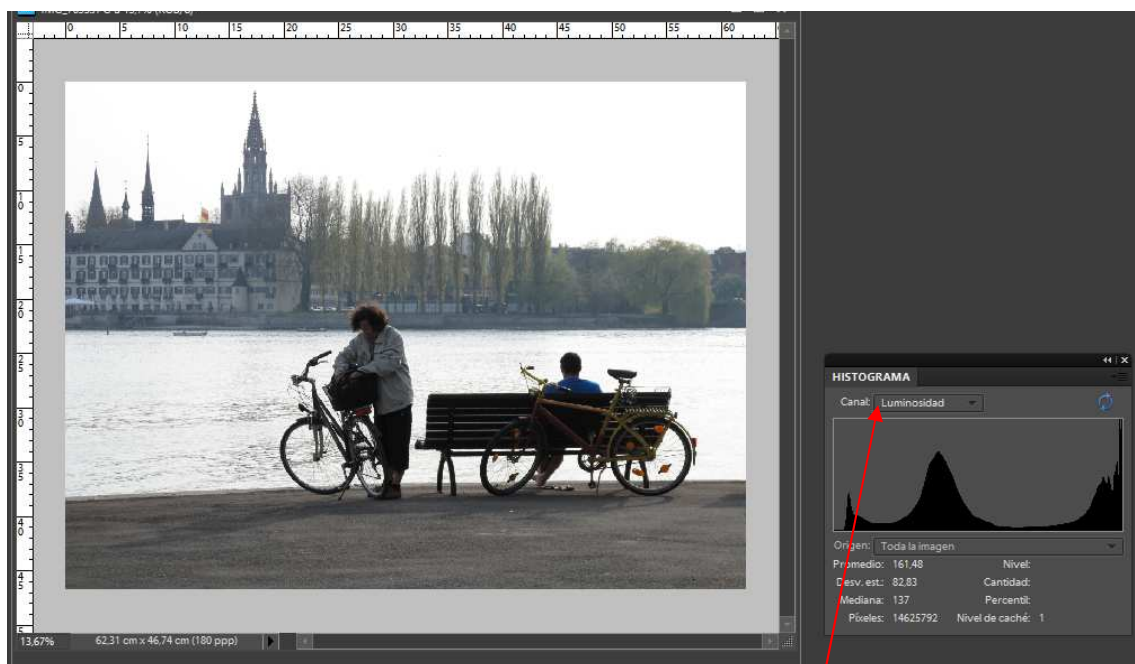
0 5 10 15 20 25 30 35 40 45 50 55 60

0 5 10 15 20 25 30 35 40 45 5

HISTOGRAMA

Canal: Luminosidad

Origen: Toda la imagen

Promedio: 161,48
Desv. est.: 82,83
Mediana: 137
Píxeles: 14625792

Nivel:
Cantidad:
Percentil:
Nivel de caché: 1

13,67%
62,31 cm x 46,74 cm (180 ppp)